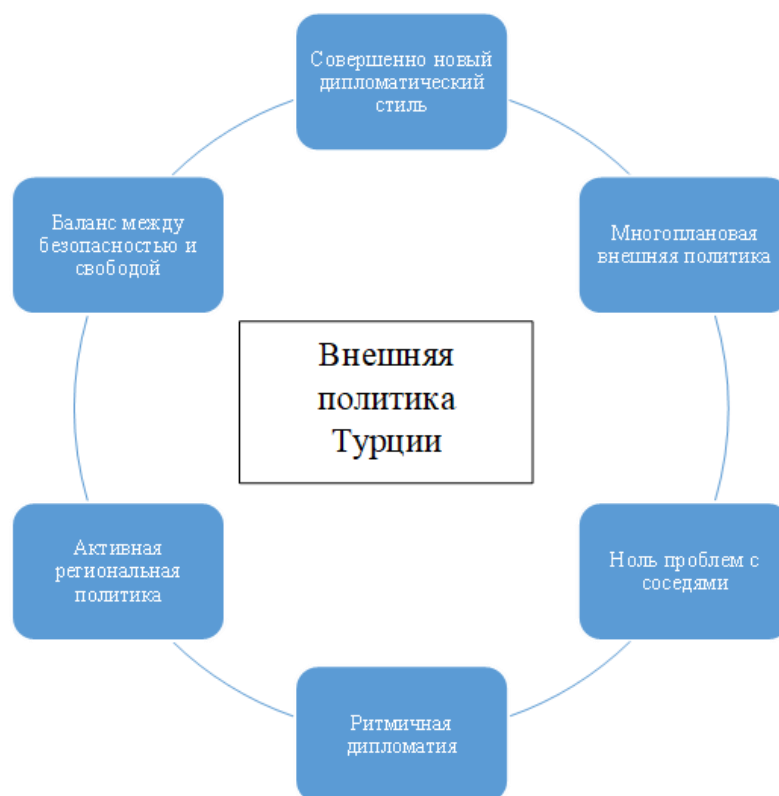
Совершенно новый дипломатический стиль

Многоплановая внешняя политика

Ноль проблем с соседями

Ритмичная дипломатия

Активная региональная политика

Баланс между безопасностью и свободой

Внешняя политика Турции